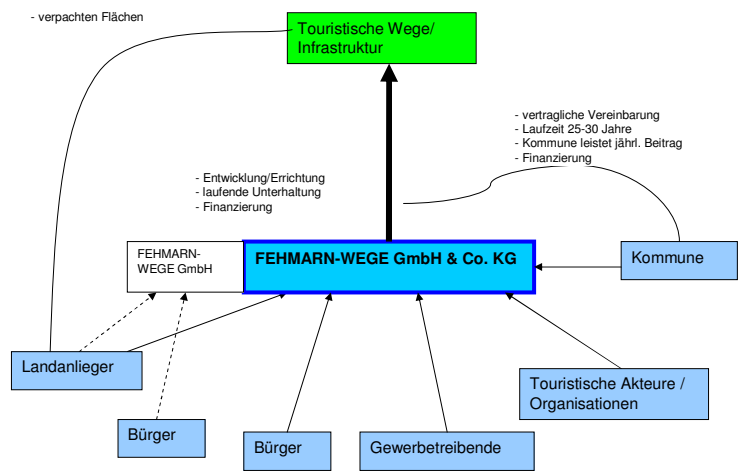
- verpachten Flächen

Touristische Wege/ Infrastruktur

- vertragliche Vereinbarung
- Laufzeit 25-30 Jahre
- Kommune leistet jährl. Beitrag
- Finanzierung

- Entwicklung/Errichtung
- laufende Unterhaltung
- Finanzierung

FEHMARN-WEGE GmbH

FEHMARN-WEGE GmbH & Co. KG

Kommune

Landanlieger

Touristische Akteure / Organisationen

Bürger

Bürger

Gewerbetreibende